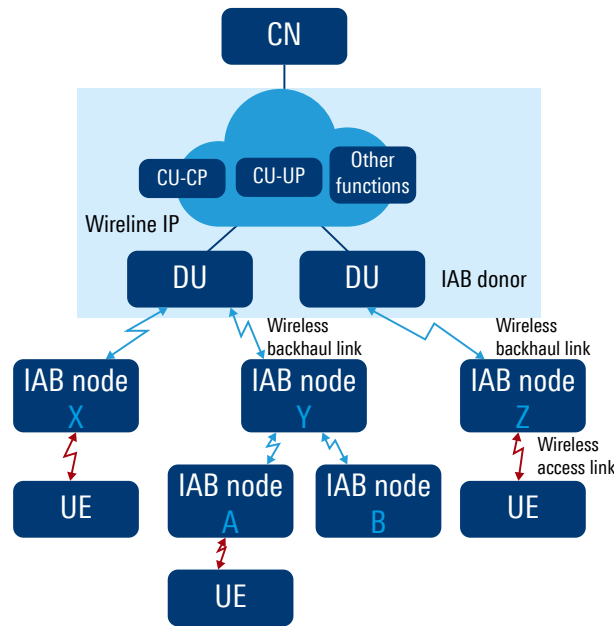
CN

CU-CP

CU-UP

Other functions

Wireline IP

DU

DU

IAB donor

Wireless backhaul link

Wireless backhaul link

IAB node X

IAB node Y

IAB node Z

Wireless access link

UE

IAB node A

IAB node B

UE

UE